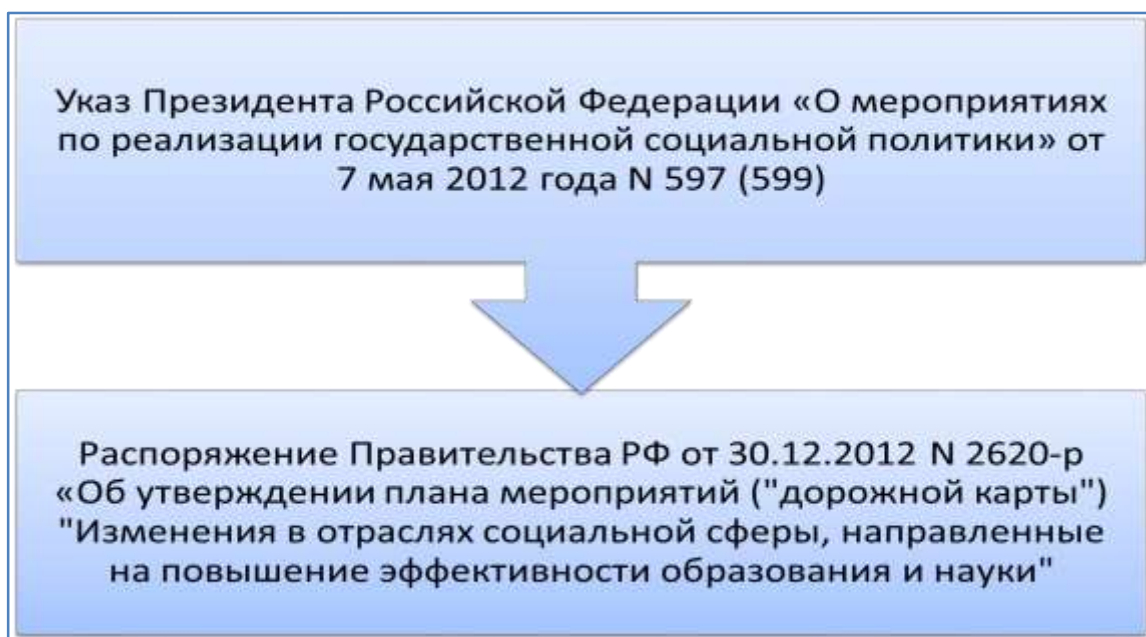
Указ Президента Российской Федерации «О мероприятиях по реализации государственной социальной политики» от 7 мая 2012 года N 597 (599)

Распоряжение Правительства РФ от 30.12.2012 N 2620-р «Об утверждении плана мероприятий ("дорожной карты") "Изменения в отраслях социальной сферы, направленные на повышение эффективности образования и науки"